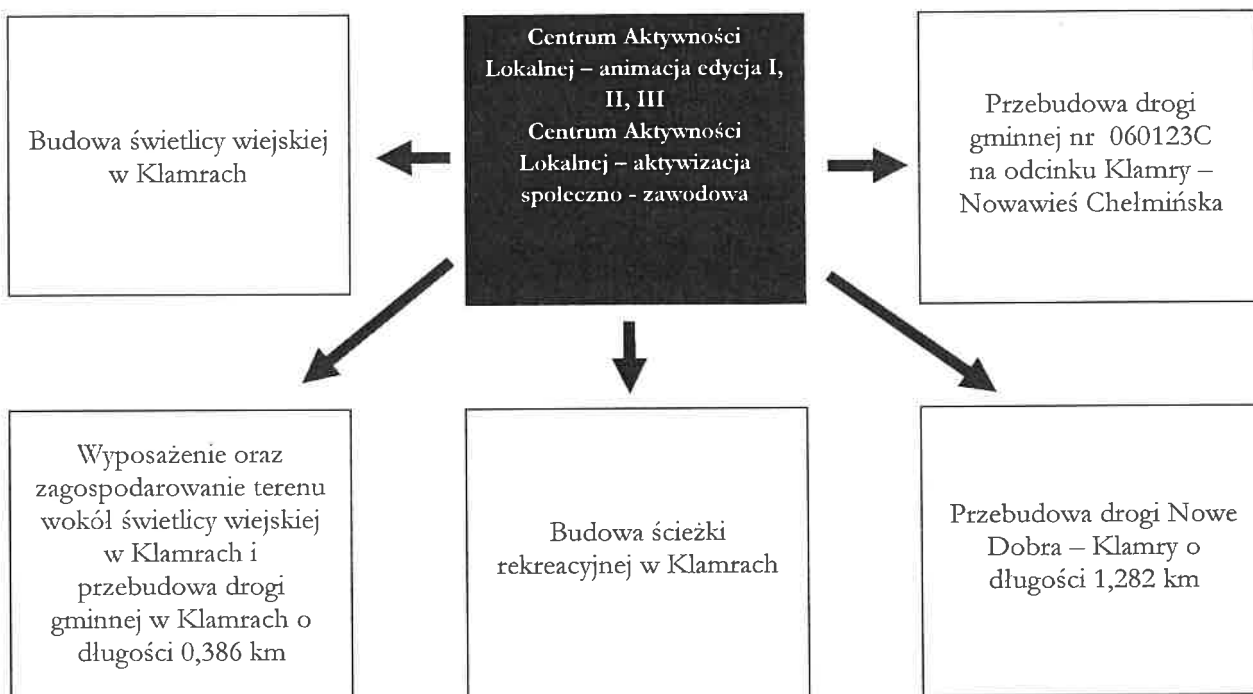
Centrum Aktywności Lokalnej – animacja edycja I, II, III
Centrum Aktywności Lokalnej – aktywizacja społeczno - zawodowa

Budowa świetlicy wiejskiej w Klamrach

Przebudowa drogi gminnej nr 060123C na odcinku Klamry – Nowawieś Chełmińska

Wyposażenie oraz zagospodarowanie terenu wokół świetlicy wiejskiej w Klamrach i przebudowa drogi gminnej w Klamrach o długości 0,386 km

Budowa ścieżki rekreacyjnej w Klamrach

Przebudowa drogi Nowe Dobra – Klamry o długości 1,282 km